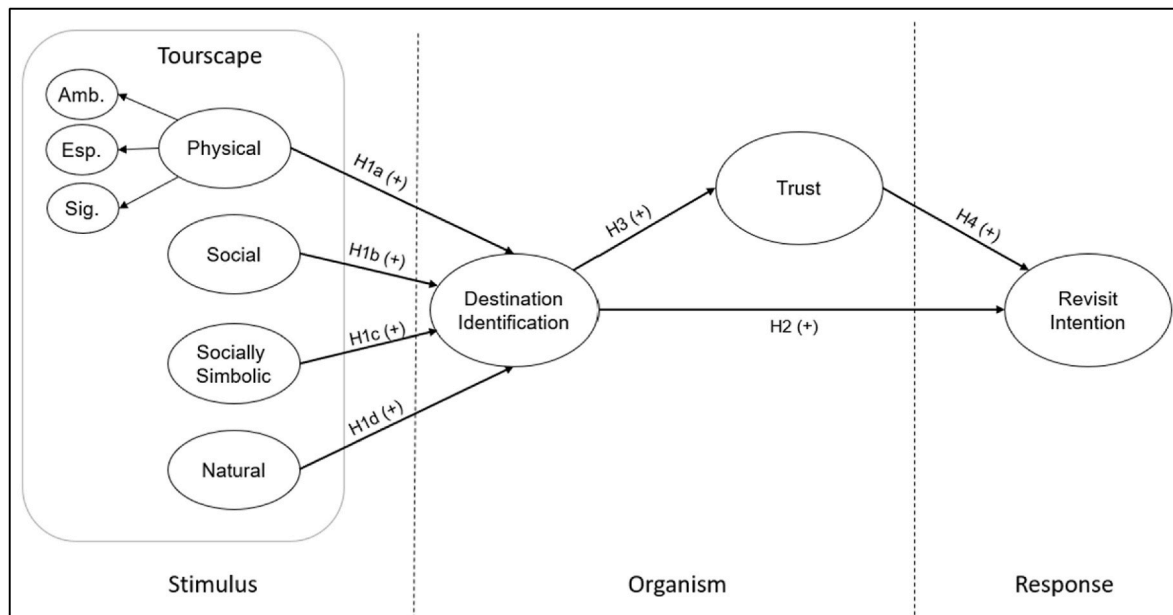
Tourscape

Amb.

Esp.

Sig.

Physical

Social

Socially Simbolic

Natural

H1a (+)

H1b (+)

H1c (+)

H1d (+)

Destination Identification

H3 (+)

Trust

H4 (+)

H2 (+)

Revisit Intention

Stimulus

Organism

Response